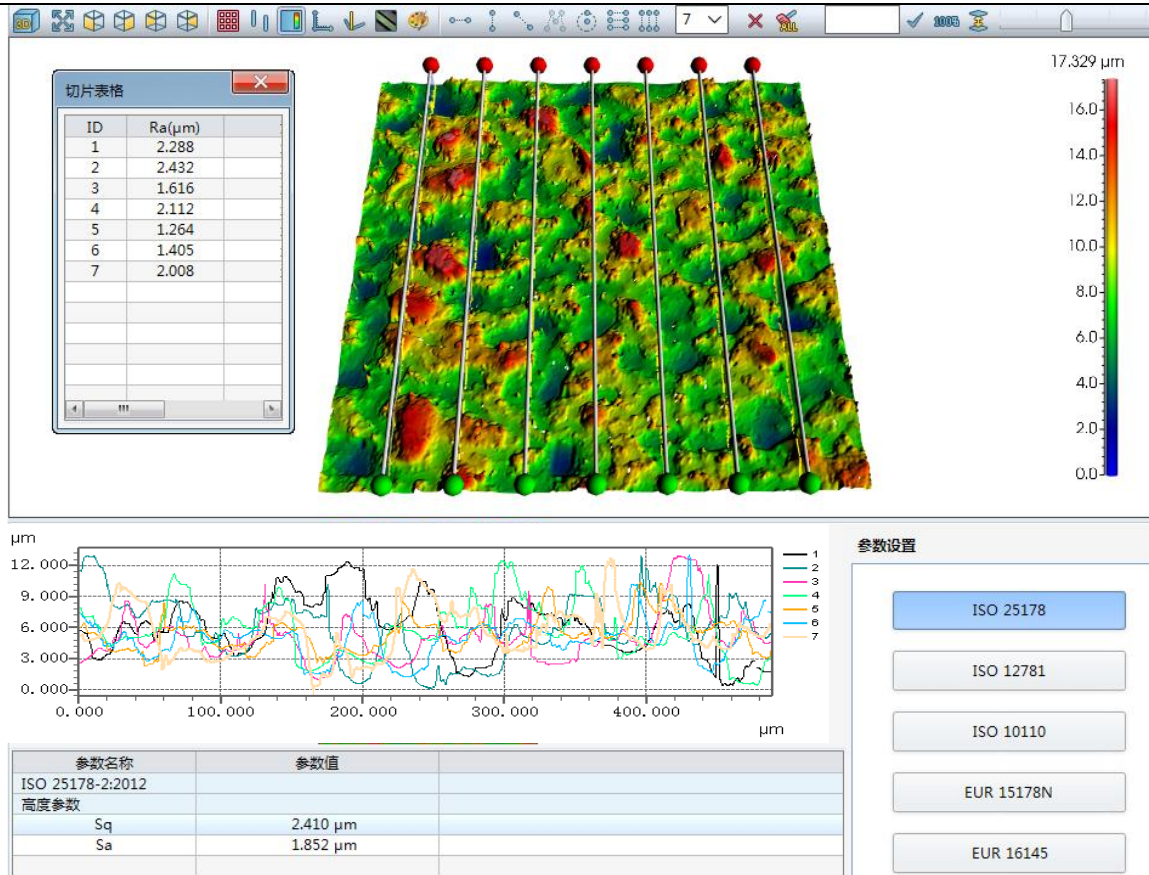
7 100% ALL

切片表格

| ID | Ra(μm) | |
|---|---|---|
| 1 | 2.288 | |
| 2 | 2.432 | |
| 3 | 1.616 | |
| 4 | 2.112 | |
| 5 | 1.264 | |
| 6 | 1.405 | |
| 7 | 2.008 | |

17.329 μm
16.0
14.0
12.0
10.0
8.0
6.0
4.0
2.0
0.0

μm
12.000
9.000
6.000
3.000
0.000
0.000 100.000 200.000 300.000 400.000
μm
1
2
3
4
5
6
7

参数设置
ISO 25178
ISO 12781
ISO 10110
EUR 15178N
EUR 16145

| 参数名称 | 参数值 | |
|---|---|---|
| ISO 25178-2:2012 | | |
| 高度参数 | | |
| Sq | 2.410 μm | |
| Sa | 1.852 μm | |